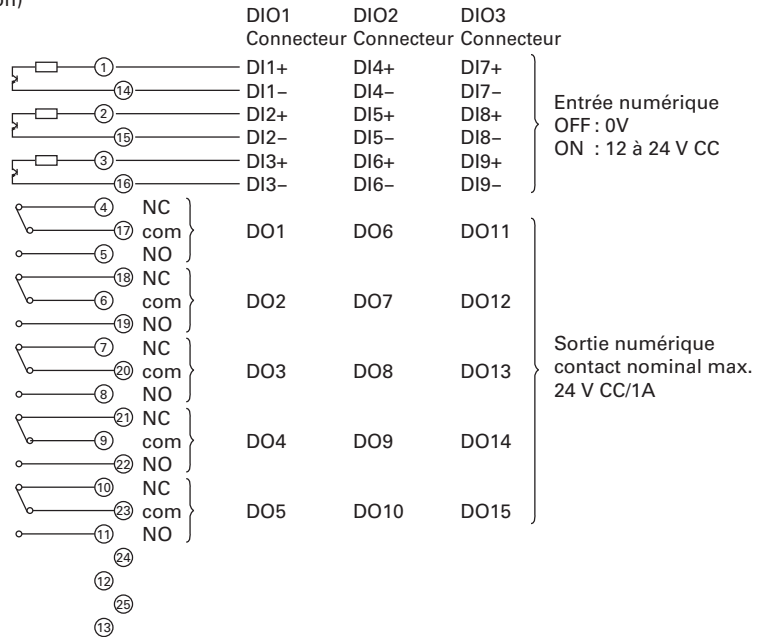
on)

DIO1 Connecteur | DIO2 Connecteur | DIO3 Connecteur

① DI1+ DI4+ DI7+
⑭ DI1– DI4– DI7–
② DI2+ DI5+ DI8+
⑮ DI2– DI5– DI8–
③ DI3+ DI6+ DI9+
⑯ DI3– DI6– DI9–

Entrée numérique
OFF : 0V
ON : 12 à 24 V CC

④ NC
⑰ com DO1 DO6 DO11
⑤ NO
⑱ NC
⑥ com DO2 DO7 DO12
⑲ NO
⑦ NC
⑳ com DO3 DO8 DO13
⑧ NO
㉑ NC
⑨ com DO4 DO9 DO14
㉒ NO
⑩ NC
㉓ com DO5 DO10 DO15
⑪ NO
㉔
⑫
㉕
⑬

Sortie numérique
contact nominal max.
24 V CC/1A